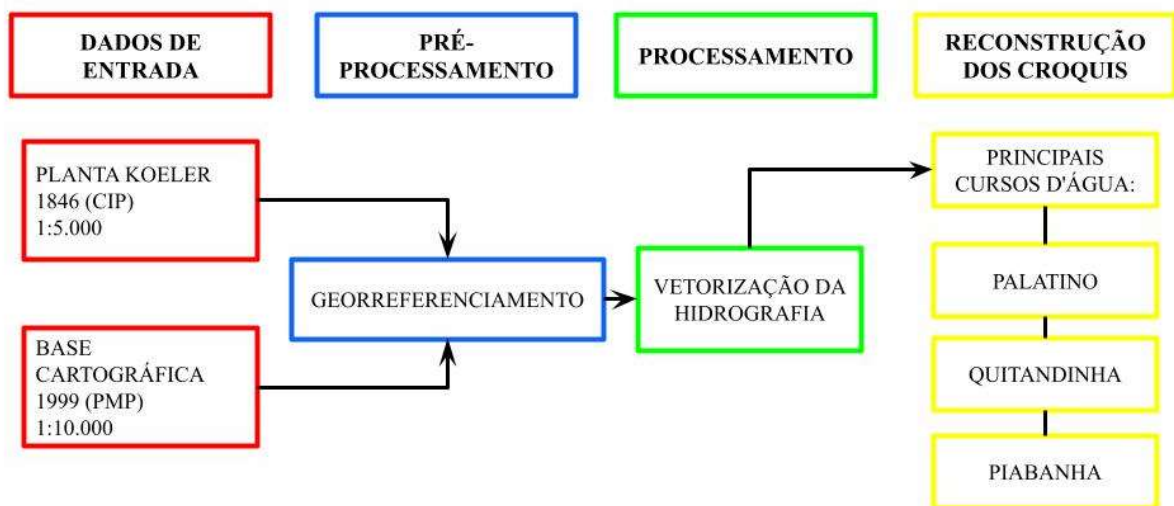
DADOS DE ENTRADA

PRÉ-PROCESSAMENTO

PROCESSAMENTO

RECONSTRUÇÃO DOS CROQUIS

PLANTA KOELER
1846 (CIP)
1:5.000

BASE CARTOGRÁFICA
1999 (PMP)
1:10.000

GEORREFERENCIAMENTO

VETORIZAÇÃO DA HIDROGRAFIA

PRINCIPAIS CURSOS D'ÁGUA:

PALATINO

QUITANDINHA

PIABANHA